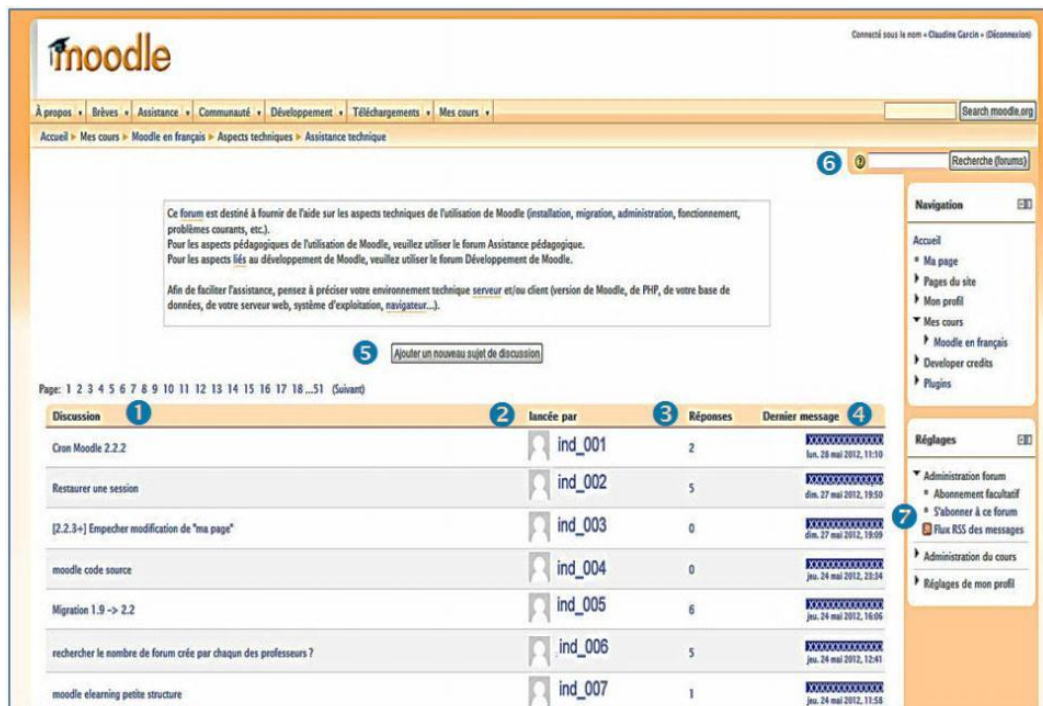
moodle

Connecté sous le nom « Claudine Garcin » (Déconnexion)

À propos ▾ | Brèves ▾ | Assistance ▾ | Communauté ▾ | Développement ▾ | Téléchargements ▾ | Mes cours ▾

Search moodle.org

Accueil ▸ Mes cours ▸ Moodle en français ▸ Aspects techniques ▸ Assistance technique

6 Recherche (forums)

Ce forum est destiné à fournir de l'aide sur les aspects techniques de l'utilisation de Moodle (installation, migration, administration, fonctionnement, problèmes courants, etc.).
Pour les aspects pédagogiques de l'utilisation de Moodle, veuillez utiliser le forum Assistance pédagogique.
Pour les aspects liés au développement de Moodle, veuillez utiliser le forum Développement de Moodle.

Afin de faciliter l'assistance, pensez à préciser votre environnement technique serveur et/ou client (version de Moodle, de PHP, de votre base de données, de votre serveur web, système d'exploitation, navigateur...).

5 Ajouter un nouveau sujet de discussion

Page: 1 2 3 4 5 6 7 8 9 10 11 12 13 14 15 16 17 18 ...51 (Suivant)

| Discussion 1 | 2 lancée par | 3 Réponses | Dernier message 4 |
|---|---|---|---|
| Cron Moodle 2.2.2 | ind_001 | 2 | XXXXXXXXXXXXXX lun. 28 mai 2012, 11:10 |
| Restaurer une session | ind_002 | 5 | XXXXXXXXXXXXXX dim. 27 mai 2012, 19:50 |
| [2.2.3+] Empecher modification de "ma page" | ind_003 | 0 | XXXXXXXXXXXXXX dim. 27 mai 2012, 19:09 |
| moodle code source | ind_004 | 0 | XXXXXXXXXXXXXX jeu. 24 mai 2012, 23:34 |
| Migration 1.9 -> 2.2 | ind_005 | 6 | XXXXXXXXXXXXXX jeu. 24 mai 2012, 16:06 |
| rechercher le nombre de forum crée par chaqun des professeurs ? | ind_006 | 5 | XXXXXXXXXXXXXX jeu. 24 mai 2012, 12:41 |
| moodle elearning petite structure | ind_007 | 1 | XXXXXXXXXXXXXX jeu. 24 mai 2012, 11:58 |

Navigation
Accueil
Ma page
Pages du site
Mon profil
Mes cours
Moodle en français
Developer credits
Plugins

Réglages
Administration forum
Abonnement facultatif
S'abonner à ce forum
7 Flux RSS des messages
Administration du cours
Réglages de mon profil